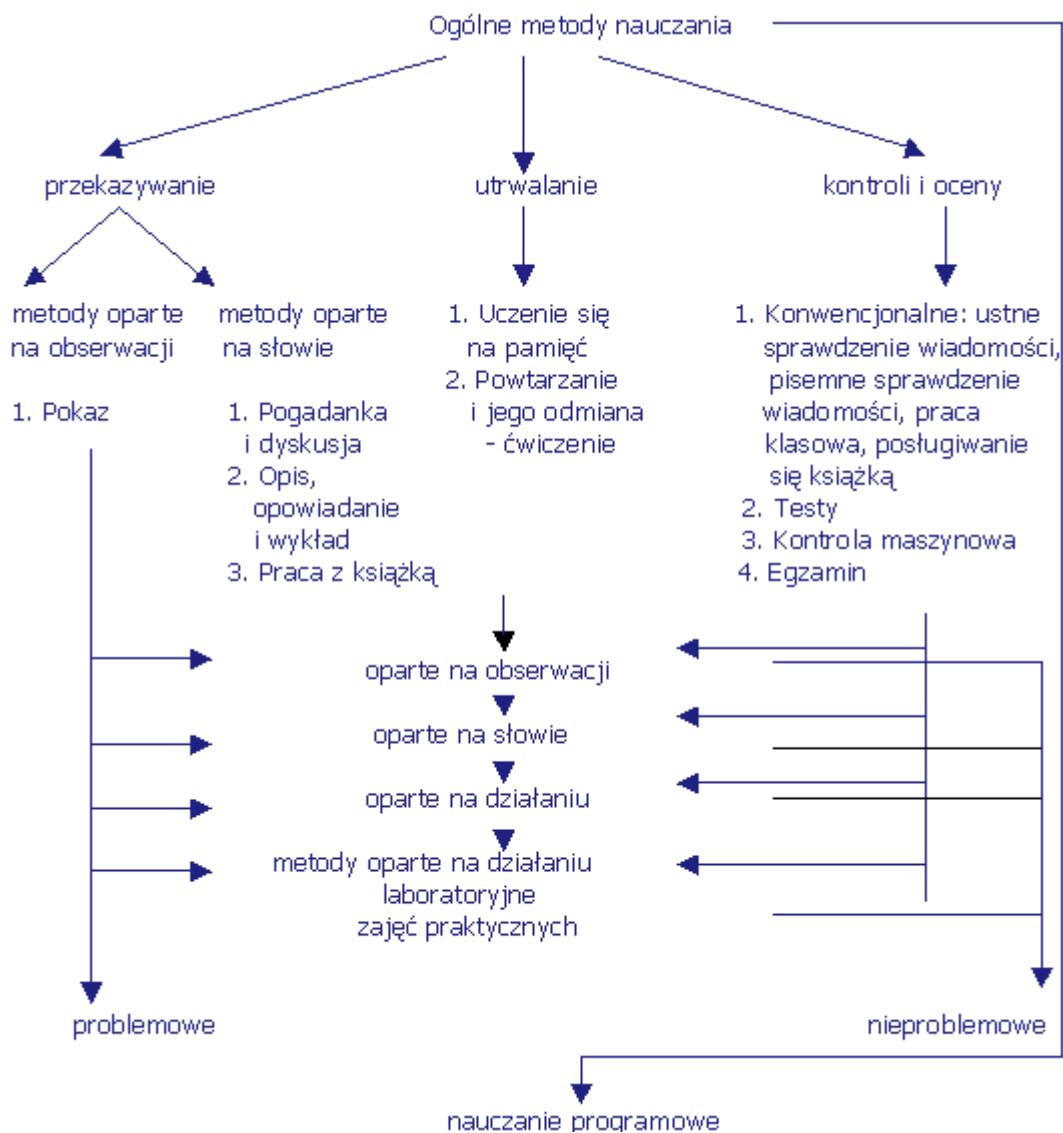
Ogólne metody nauczania

przekazywanie

utrwalanie

kontroli i oceny

metody oparte na obserwacji

1. Pokaz

metody oparte na słowie

1. Pogadanka i dyskusja
2. Opis, opowiadanie i wykład
3. Praca z książką

1. Uczenie się na pamięć
2. Powtarzanie i jego odmiana - ćwiczenie

1. Konwencjonalne: ustne sprawdzenie wiadomości, pisemne sprawdzenie wiadomości, praca klasowa, posługiwanie się książką
2. Testy
3. Kontrola maszynowa
4. Egzamin

oparte na obserwacji

oparte na słowie

oparte na działaniu

metody oparte na działaniu laboratoryjne zajęć praktycznych

problemowe

nieproblemowe

nauczanie programowe